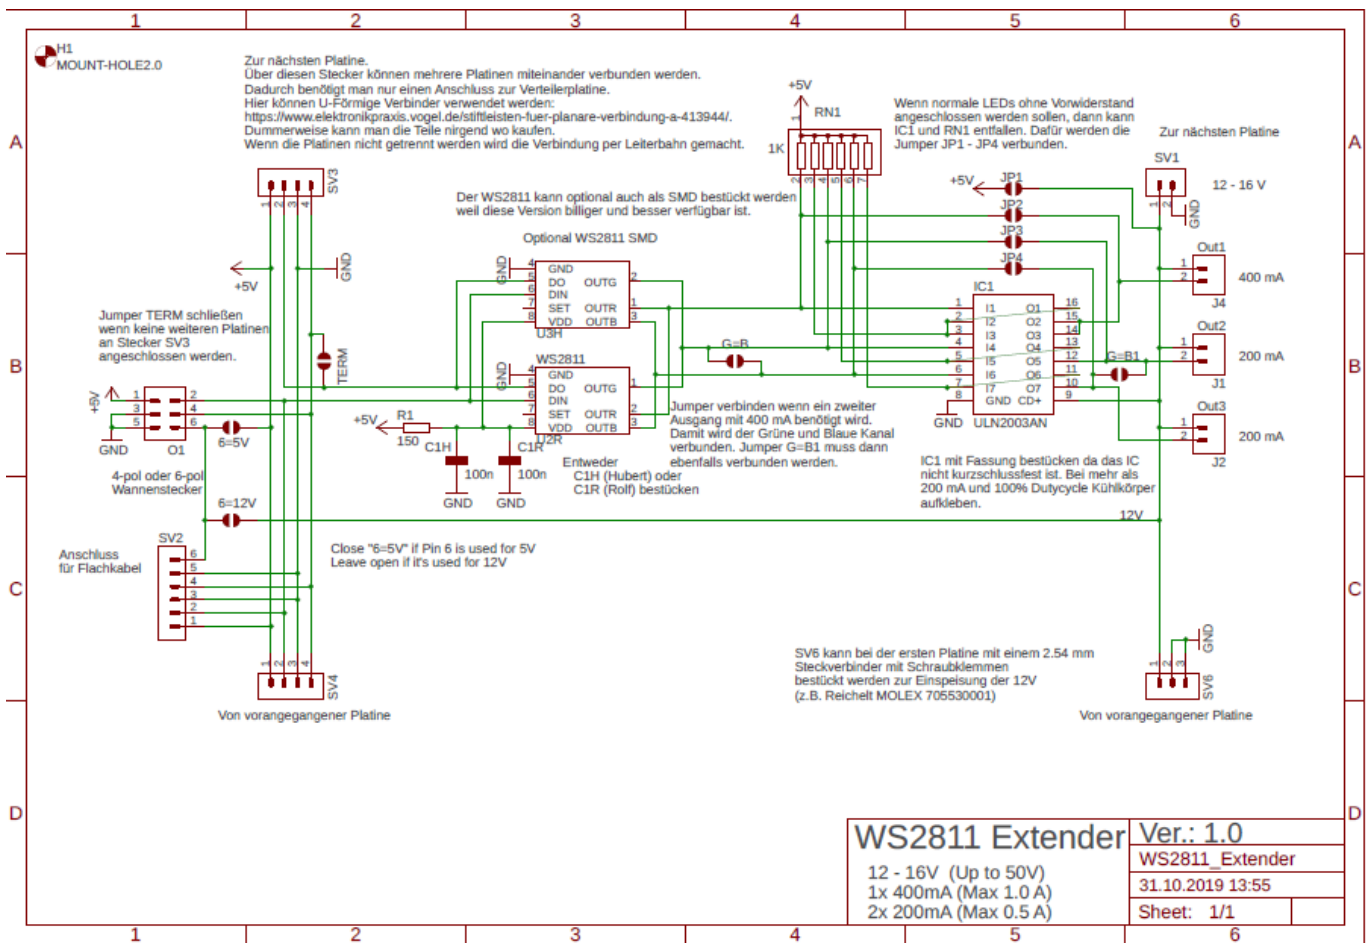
1 2 3 4 5 6

A B C D

H1
MOUNT-HOLE2.0

Zur nächsten Platine.
Über diesen Stecker können mehrere Platinen miteinander verbunden werden.
Dadurch benötigt man nur einen Anschluss zur Verteilerplatine.
Hier können U-Förmige Verbinder verwendet werden:
https://www.elektronikpraxis.vogel.de/stiftleisten-fuer-planare-verbindung-a-413944/.
Dummerweise kann man die Teile nirgend wo kaufen.
Wenn die Platinen nicht getrennt werden wird die Verbindung per Leiterbahn gemacht.

+5V
RN1
1K

Wenn normale LEDs ohne Vorwiderstand angeschlossen werden sollen, dann kann IC1 und RN1 entfallen. Dafür werden die Jumper JP1 - JP4 verbunden.

Zur nächsten Platine
SV1
12 - 16 V
GND

SV3

Der WS2811 kann optional auch als SMD bestückt werden weil diese Version billiger und besser verfügbar ist.

Optional WS2811 SMD

+5V JP1 JP2 JP3 JP4

Out1 400 mA J4

GND +5V GND

GND DO DIN SET VDD OUTG OUTR OUTB U3H

IC1
I1 I2 I3 I4 I5 I6 I7 GND O1 O2 O3 O4 O5 O6 O7 CD+
ULN2003AN

Jumper TERM schließen wenn keine weiteren Platinen an Stecker SV3 angeschlossen werden.

TERM

G=B

WS2811
GND DO DIN SET VDD OUTG OUTR OUTB U2R

G=B1

Out2 200 mA J1

+5V
GND
O1
6=5V

+5V R1 150
C1H 100n GND
C1R 100n GND

Jumper verbinden wenn ein zweiter Ausgang mit 400 mA benötigt wird. Damit wird der Grüne und Blaue Kanal verbunden. Jumper G=B1 muss dann ebenfalls verbunden werden.

Entweder
C1H (Hubert) oder
C1R (Rolf) bestücken

Out3 200 mA J2

4-pol oder 6-pol Wannenstecker

6=12V

IC1 mit Fassung bestücken da das IC nicht kurzschlussfest ist. Bei mehr als 200 mA und 100% Dutycycle Kühlkörper aufkleben.

12V

Anschluss für Flachkabel
SV2

Close "6=5V" if Pin 6 is used for 5V
Leave open if it's used for 12V

SV6 kann bei der ersten Platine mit einem 2.54 mm Steckverbinder mit Schraubklemmen bestückt werden zur Einspeisung der 12V
(z.B. Reichelt MOLEX 705530001)

GND

SV4
Von vorangegangener Platine

SV6
Von vorangegangener Platine

WS2811 Extender
12 - 16V (Up to 50V)
1x 400mA (Max 1.0 A)
2x 200mA (Max 0.5 A)

Ver.: 1.0
WS2811_Extender
31.10.2019 13:55
Sheet: 1/1